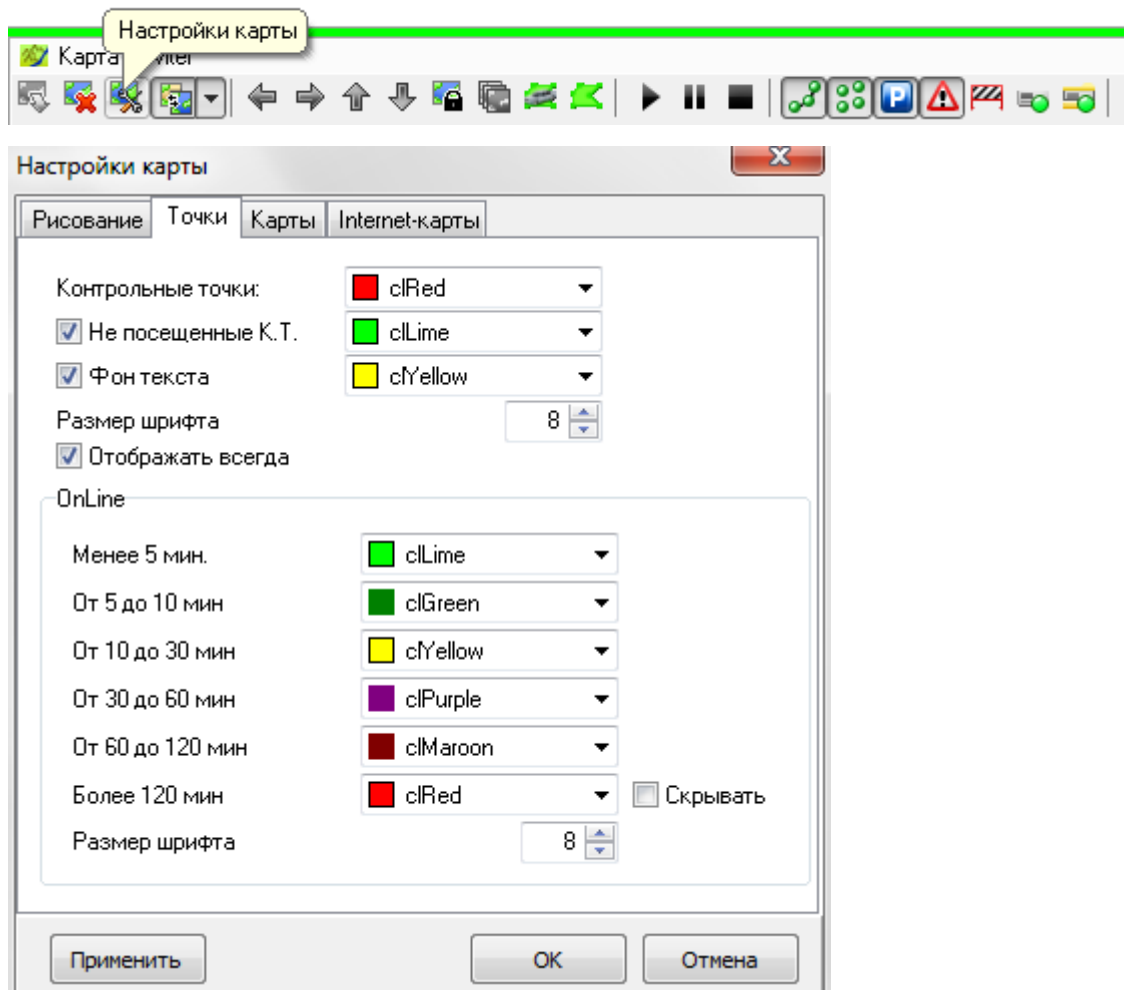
Настройки карты

Карта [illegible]viter

Настройки карты

X

Рисование | Точки | Карты | Internet-карты

Контрольные точки: clRed

Не посещенные К.Т. clLime

Фон текста clYellow

Размер шрифта 8

Отображать всегда

OnLine

Менее 5 мин. clLime

От 5 до 10 мин clGreen

От 10 до 30 мин clYellow

От 30 до 60 мин clPurple

От 60 до 120 мин clMaroon

Более 120 мин clRed Скрывать

Размер шрифта 8

Применить

OK

Отмена